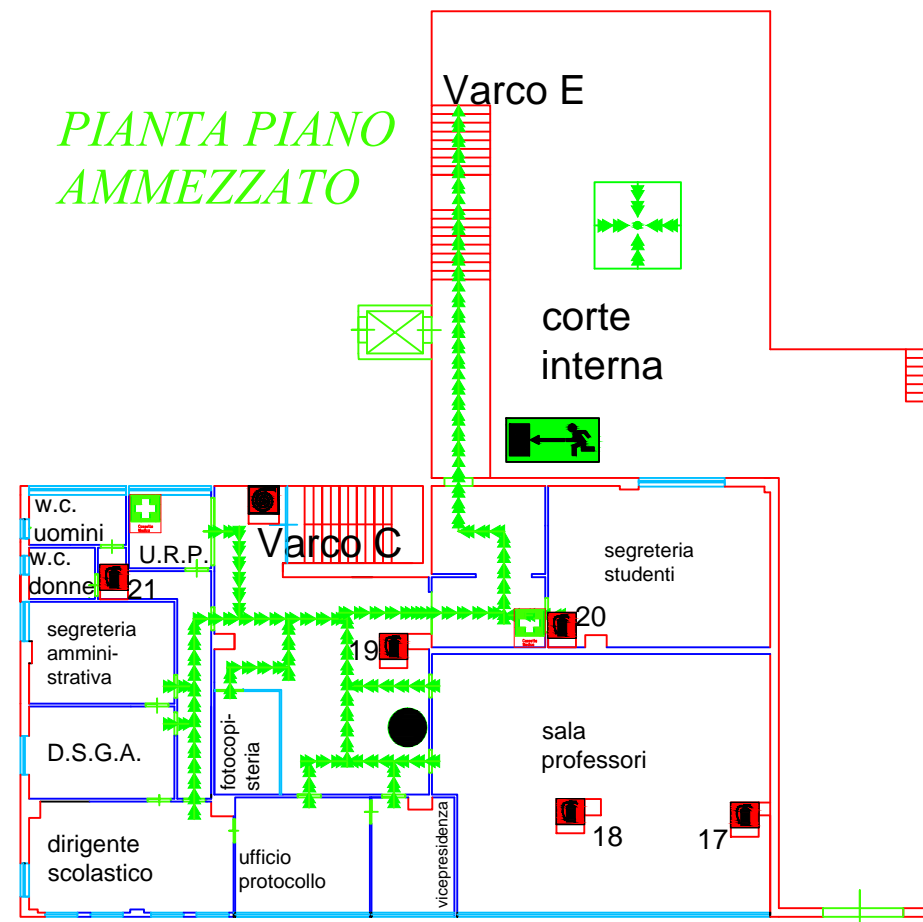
PIANTA PIANO AMMEZZATO

Varco E

corte interna

w.c. uomini

w.c. donne

U.R.P.

Varco C

segreteria studenti

21

20

segreteria amministrativa

19

D.S.G.A.

fotocopisteria

sala professori

dirigente scolastico

ufficio protocollo

vicepresidenza

18

17